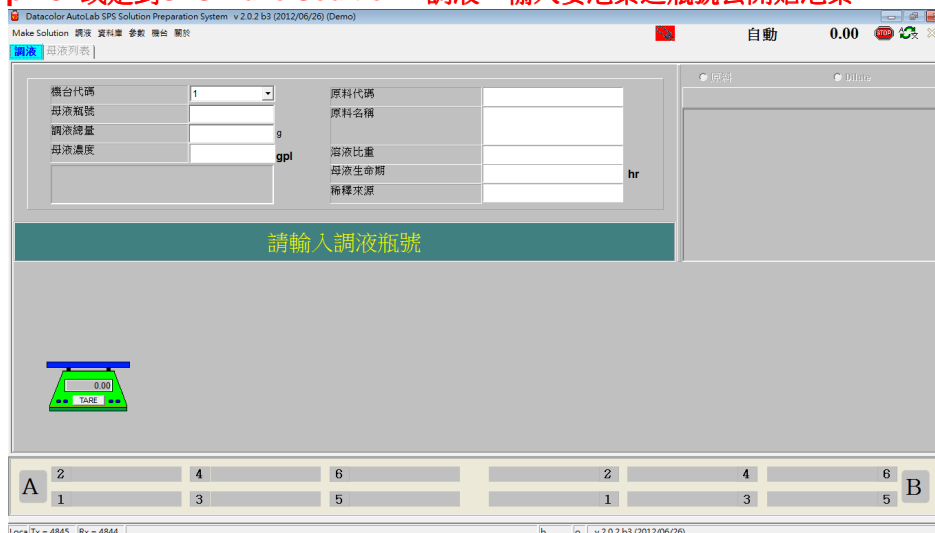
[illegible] 調液 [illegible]

Datacolor AutoLab SPS Solution Preparation System v 2.0.2 b3 (2012/06/26) (Demo)

Make Solution 調液 資料庫 參數 機台 關於

自動 0.00

調液 母液列表

機台代碼 1
母液瓶號
調液總量 g
母液濃度 gpl

原料代碼
原料名稱
溶液比重
母液生命期 hr
稀釋來源

原料 Dilute

請輸入調液瓶號

0.00
TARE

A 2 4 6 2 4 6 B
1 3 5 1 3 5

Tx = 4845 Rx = 4844 v 2.0.2 b3 (2012/06/26)